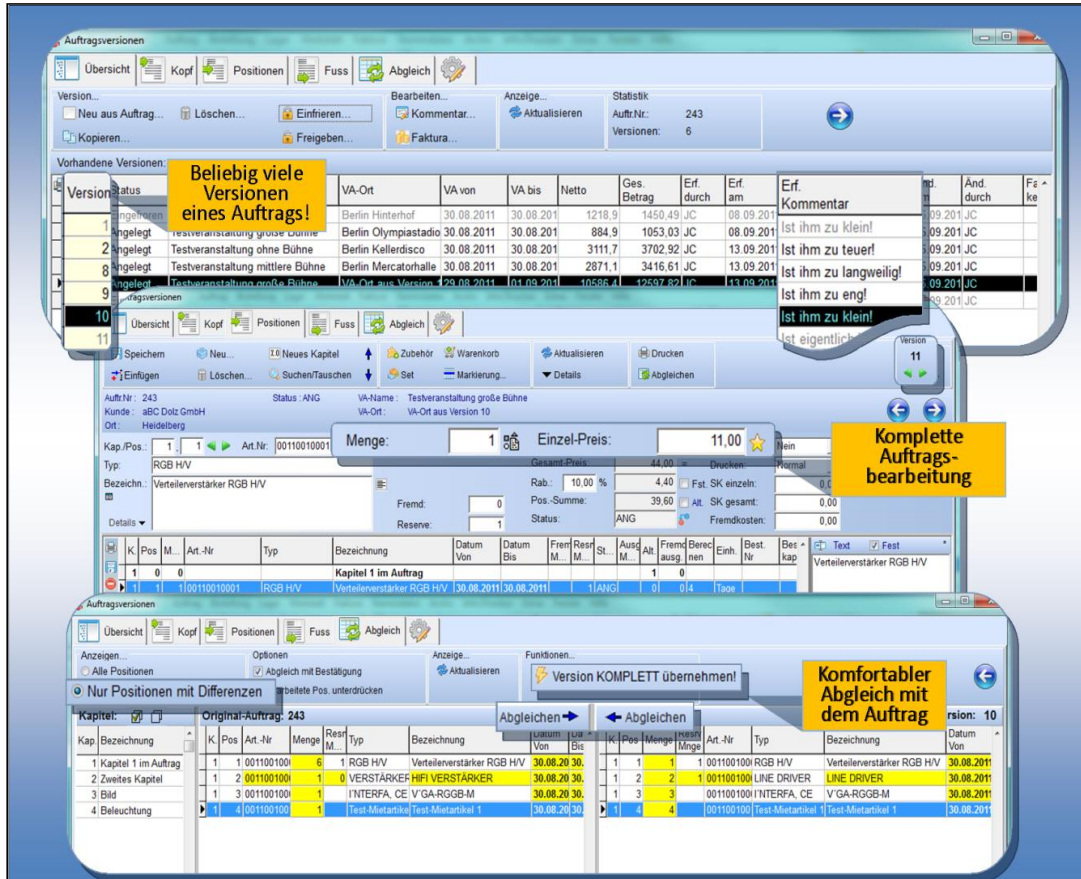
Auftragsversionen

Übersicht | Kopf | Positionen | Fuss | Abgleich

Version...
Neu aus Auftrag... | Löschen... | Einfrieren...
Kopieren... | Freigeben...

Bearbeiten...
Kommentar...
Faktura...

Anzeige...
Aktualisieren

Statistik
Auftr.Nr.: 243
Versionen: 6

Vorhandene Versionen:

Beliebig viele Versionen eines Auftrags!

| Version | Status | | VA-Ort | VA von | VA bis | Netto | Ges. Betrag | Erf. durch | Erf. am | | Änd. durch | Fa ke |
|---|---|---|---|---|---|---|---|---|---|---|---|---|
| | Eingefroren | | Berlin Hinterhof | 30.08.2011 | 30.08.2011 | 1218,9 | 1450,49 | JC | 08.09.201 | .09.201 | JC | |
| 1 | Angelegt | Testveranstaltung große Bühne | Berlin Olympiastadio | 30.08.2011 | 30.08.201 | 884,9 | 1053,03 | JC | 08.09.201 | .09.201 | JC | |
| 2 | Angelegt | Testveranstaltung ohne Bühne | Berlin Kellerdisco | 30.08.2011 | 30.08.201 | 3111,7 | 3702,92 | JC | 13.09.201 | .09.201 | JC | |
| 8 | Angelegt | Testveranstaltung mittlere Bühne | Berlin Mercatorhalle | 30.08.2011 | 30.08.201 | 2871,1 | 3416,61 | JC | 13.09.201 | .09.201 | JC | |
| 9 | Angelegt | Testveranstaltung große Bühne | VA-Ort aus Version 1 | 29.08.2011 | 01.09.201 | 10586,4 | 12597,82 | JC | 13.09.201 | .09.201 | JC | |
| 10 | | | | | | | | | | .09.201 | JC | |
| 11 | | | | | | | | | | | | |

Erf.
Kommentar
Ist ihm zu klein!
Ist ihm zu teuer!
Ist ihm zu langweilig!
Ist ihm zu eng!
Ist ihm zu klein!
Ist eigentlich

ragsversionen
Übersicht | Kopf | Positionen | Fuss | Abgleich

Speichern | Neu... | Neues Kapitel | Zubehör | Warenkorb | Aktualisieren | Drucken
Einfügen | Löschen... | Suchen/Tauschen | Set | Markierung... | Details | Abgleichen

Version
11

Auftr.Nr.: 243 | Status : ANG | VA-Name : Testveranstaltung große Bühne
Kunde : aBC Dolz GmbH | VA-Ort : VA-Ort aus Version 10
Ort : Heidelberg

Kap./Pos.: 1 . 1 Art.Nr: 00110010001
Typ: RGB H/V
Bezeichn.: Verteilerverstärker RGB H/V
Details

Menge: 1 | Einzel-Preis: 11,00
Gesamt-Preis: 44,00 | Drucken: Nein
Rab.: 10,00 % 4,40 | Fst. SK einzeln: 0,0 | Normal
Fremd: 0 | Pos.-Summe: 39,60 | Alt. SK gesamt: 0,00
Reserve: 1 | Status: ANG | Fremdkosten: 0,00

Komplette Auftrags-bearbeitung

| K. | Pos | M... | Art.-Nr | Typ | Bezeichnung | Datum Von | Datum Bis | Frem M... | Resn M... | St... | Ausg M... | Alt. | Fremd ausg. | Berec nen | Einh. | Best. Nr | Bes kap |
|---|---|---|---|---|---|---|---|---|---|---|---|---|---|---|---|---|---|
| 1 | 0 | 0 | | | Kapitel 1 im Auftrag | | | | | | | 1 | 0 | | | | |
| 1 | 1 | 1 | 00110010001 | RGB H/V | Verteilerverstärker RGB H/V | 30.08.2011 | 30.08.2011 | | 1 | ANG | | 0 | 0 | 4 | Tage | | |

Text | Fest
Verteilerverstärker RGB H/V

Auftragsversionen
Übersicht | Kopf | Positionen | Fuss | Abgleich

Anzeigen...
Alle Positionen
Nur Positionen mit Differenzen

Optionen
Abgleich mit Bestätigung
arbeitete Pos. unterdrücken

Anzeige...
Aktualisieren

Funktionen...
Version KOMPLETT übernehmen!

Komfortabler Abgleich mit dem Auftrag

Kapitel:
Original-Auftrag: 243
Abgleichen
Abgleichen
rsion: 10

| Kap. | Bezeichnung |
|---|---|
| 1 | Kapitel 1 im Auftrag |
| 2 | Zweites Kapitel |
| 3 | Bild |
| 4 | Beleuchtung |

| K. | Pos | Menge | Resn M... | Typ | Bezeichnung | Datum Von | Da Bis |
|---|---|---|---|---|---|---|---|
| 1 | 1 | 0011001000 | 6 | 1 RGB H/V | Verteilerverstärker RGB H/V | 30.08.20 | 30. |
| 1 | 2 | 0011001000 | 1 | 0 VERSTÄRKER | HIFI VERSTÄRKER | 30.08.20 | 30. |
| 1 | 3 | 0011001000 | 1 | I'NTERFA, CE | V'GA-RGGB-M | 30.08.20 | 30. |
| 1 | 4 | 001100100 | 1 | Test-Mietartike | Test-Mietartikel 1 | 30.08.20 | 30. |

| K. | Pos | Menge | Resn Mnge | Art.-Nr | Typ | Bezeichnung | Datum Von |
|---|---|---|---|---|---|---|---|
| 1 | 1 | 1 | 1 | 0011001000 | RGB H/V | Verteilerverstärker RGB H/V | 30.08.2011 |
| 1 | 2 | 2 | 1 | 0011001000 | LINE DRIVER | LINE DRIVER | 30.08.2011 |
| 1 | 3 | 3 | | 0011001000 | I'NTERFA, CE | V'GA-RGGB-M | 30.08.2011 |
| 1 | 4 | 4 | | 001100100 | Test-Mietartikel 1 | Test-Mietartikel 1 | 30.08.2011 |